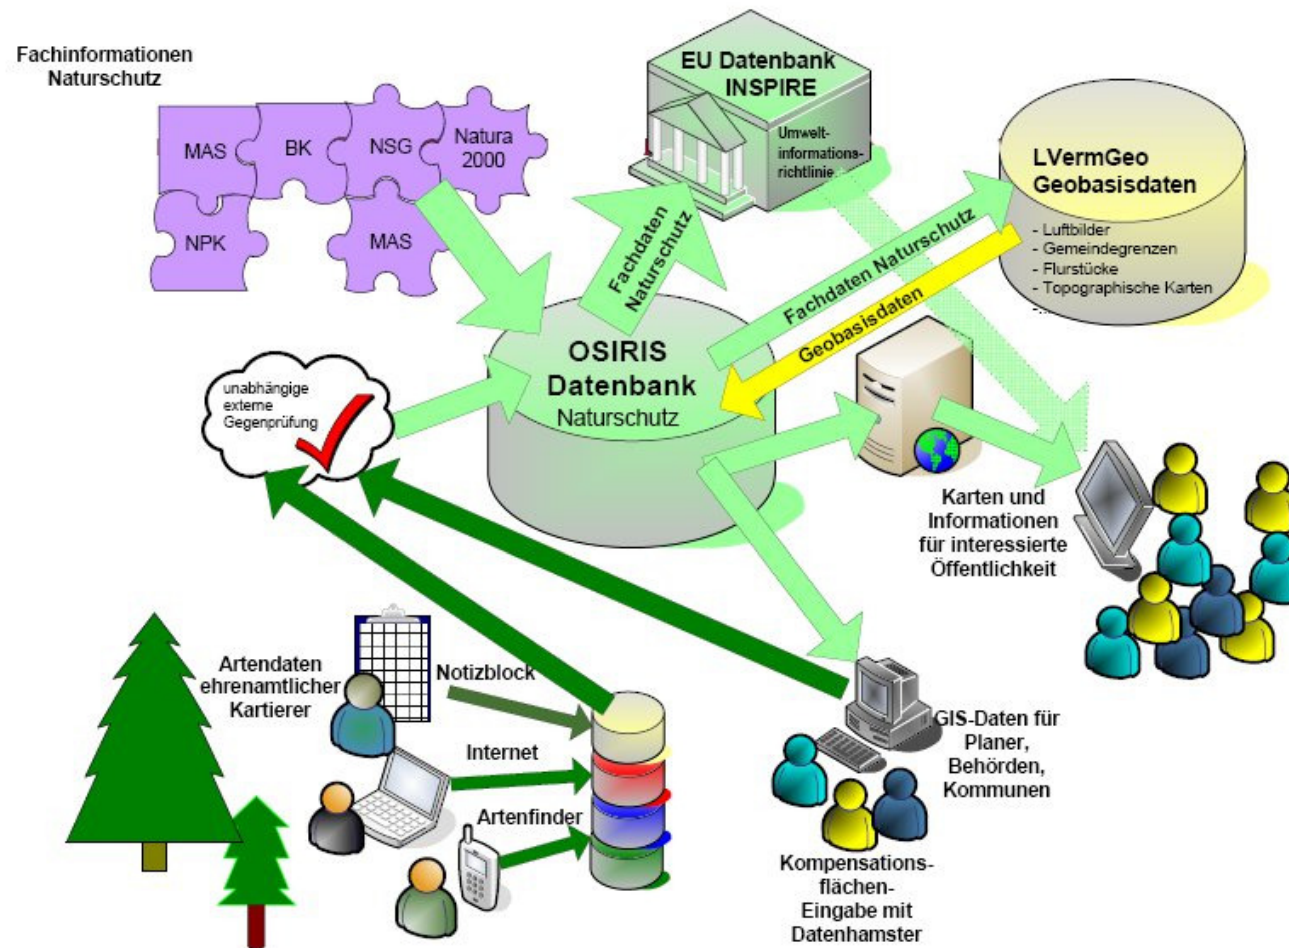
Fachinformationen Naturschutz

MAS

BK

NSG

Natura 2000

NPK

MAS

EU Datenbank INSPIRE

Umweltinformationsrichtlinie

LVermGeo Geobasisdaten

- Luftbilder
- Gemeindegrenzen
- Flurstücke
- Topographische Karten

Fachdaten Naturschutz

Fachdaten Naturschutz

Geobasisdaten

OSIRIS Datenbank Naturschutz

unabhängige externe Gegenprüfung

Karten und Informationen für interessierte Öffentlichkeit

Artendaten ehrenamtlicher Kartierer

Notizblock

Internet

Artenfinder

GIS-Daten für Planer, Behörden, Kommunen

Kompensationsflächen-Eingabe mit Datenhamster